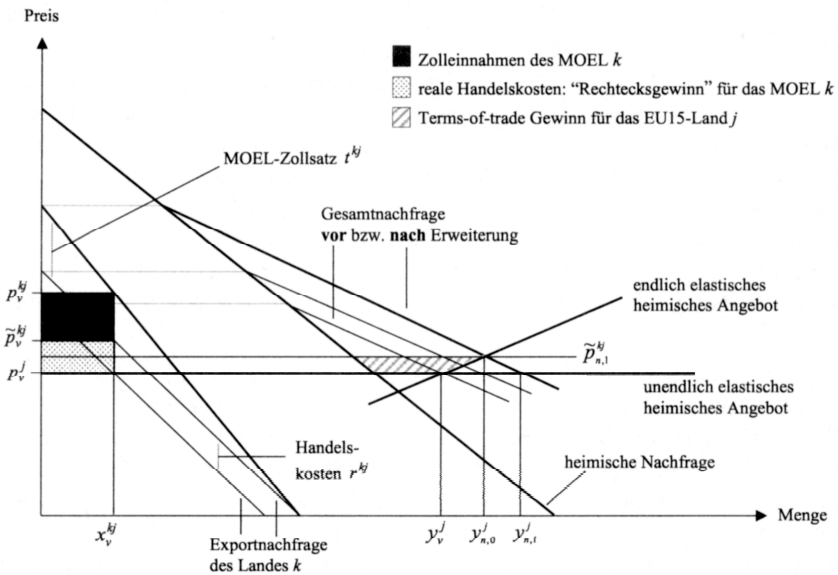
Preis

Zolleinnahmen des MOEL $k$

reale Handelskosten: "Rechtecksgewinn" für das MOEL $k$

Terms-of-trade Gewinn für das EU15-Land $j$

MOEL-Zollsatz $t^{kj}$

Gesamtnachfrage **vor** bzw. **nach** Erweiterung

endlich elastisches heimisches Angebot

$p_v^{kj}$

$\widetilde{p}_v^{kj}$

$p_v^j$

$\widetilde{p}_{n,1}^{kj}$

unendlich elastisches heimisches Angebot

Handelskosten $r^{kj}$

heimische Nachfrage

$x_v^{kj}$

$y_v^j$

$y_{n,0}^j$

$y_{n,1}^j$

Menge

Exportnachfrage des Landes $k$